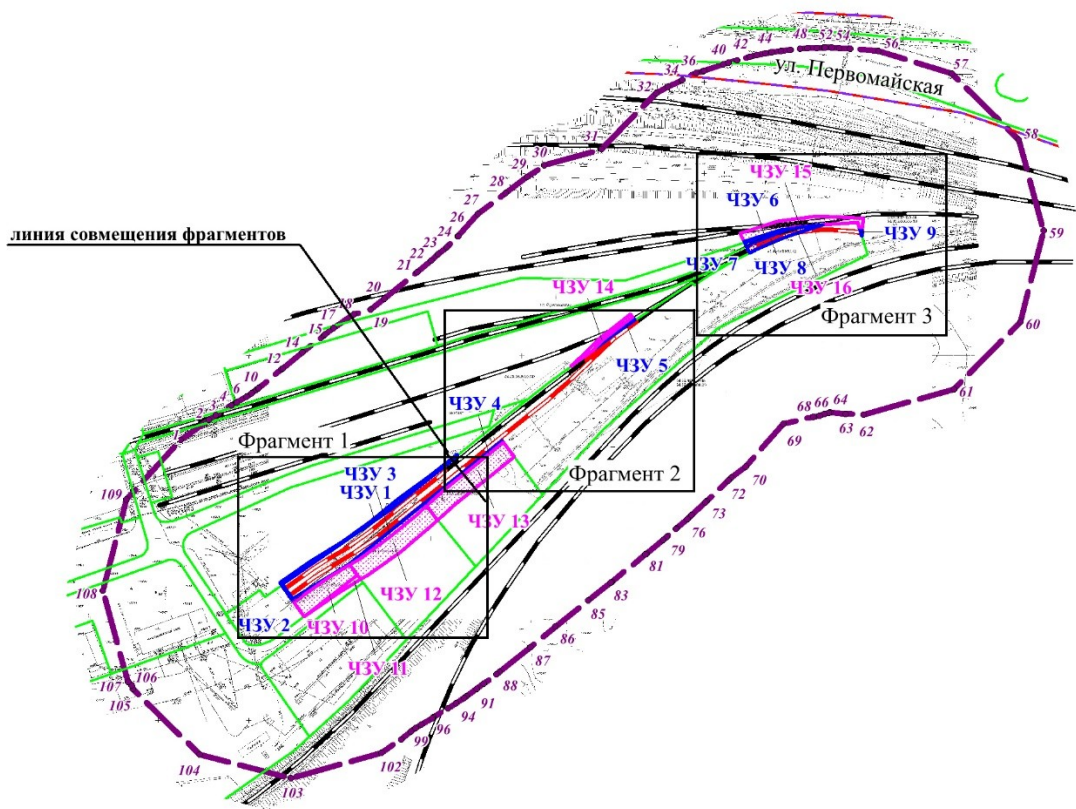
ул. Первомайская

линия совмещения фрагментов

ЧЗУ 15
ЧЗУ 6
ЧЗУ 9
ЧЗУ 7
ЧЗУ 8
ЧЗУ 16
ЧЗУ 14
Фрагмент 3
ЧЗУ 5
ЧЗУ 4
Фрагмент 1
Фрагмент 2
ЧЗУ 3
ЧЗУ 1
ЧЗУ 13
ЧЗУ 12
ЧЗУ 2
ЧЗУ 10
ЧЗУ 11

1 2 3 4 6 10 12 14 15 17 18 19 20 21 22 23 24 26 27 28 29 30 31 32 34 36 40 42 44 48 52 54 56 57 58 59 60 61 62 63 64 66 68 69 70 72 73 76 79 81 83 85 86 87 88 91 94 96 99 102 103 104 105 106 107 108 109